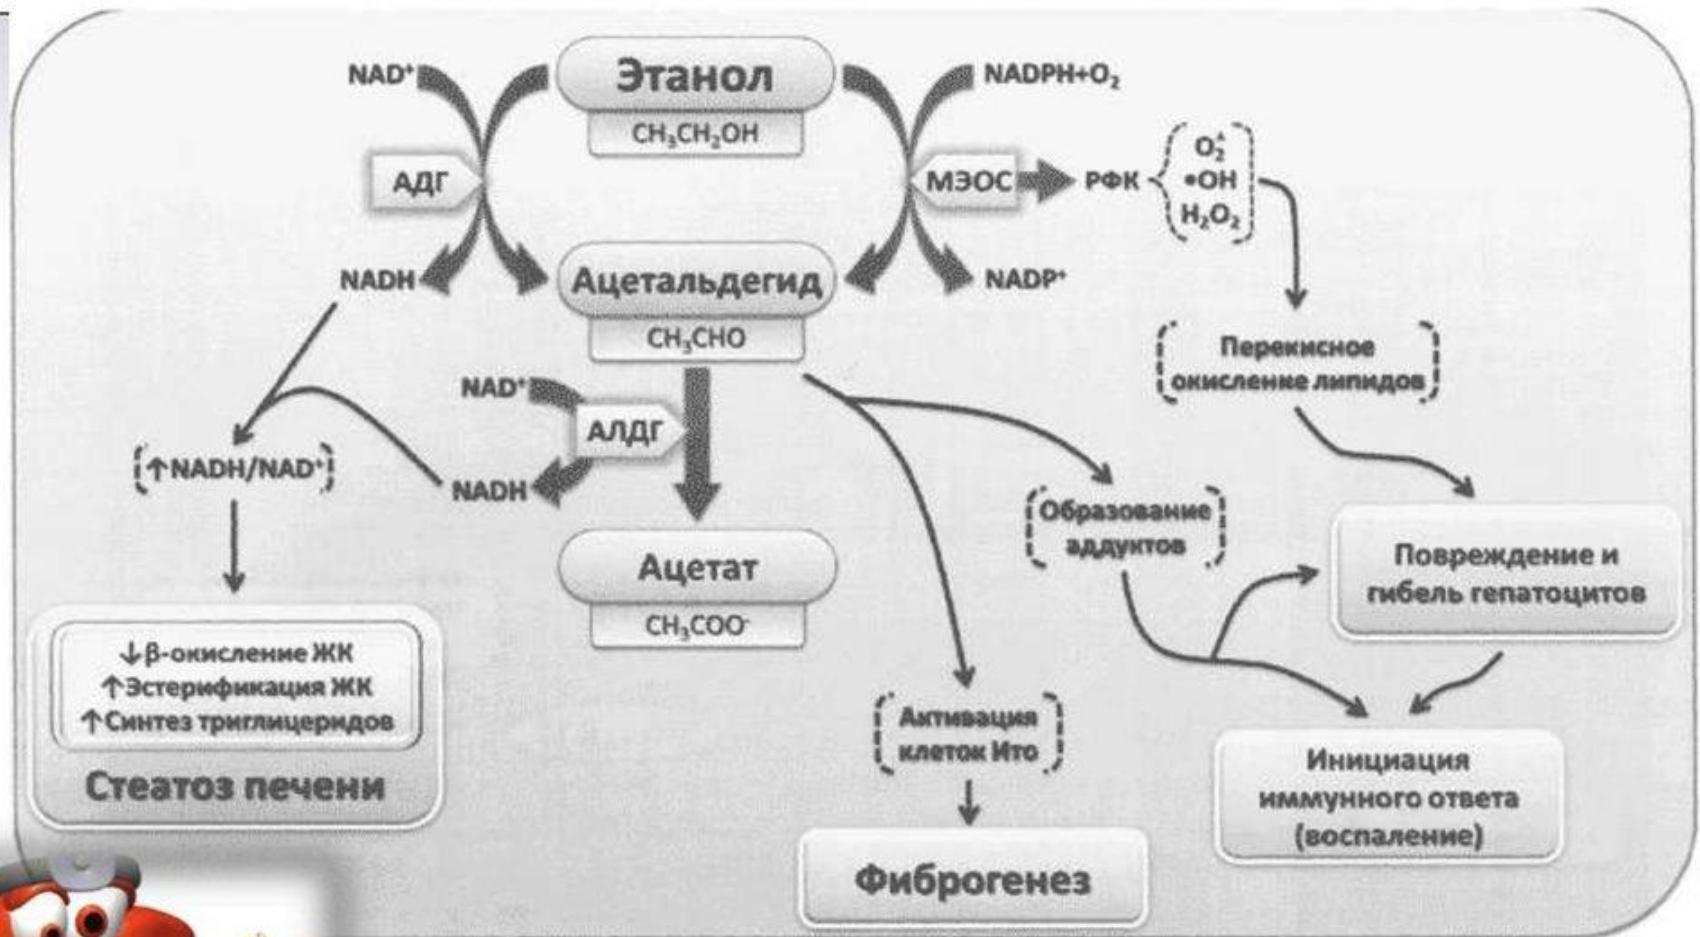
Этанол
$CH_3CH_2OH$
$NAD^+$
АДГ
NADH
$NADPH+O_2$
МЭОС
РФК
$O_2^{\cdot}$
•OH
$H_2O_2$
$NADP^+$
Ацетальдегид
$CH_3CHO$
$NAD^+$
АЛДГ
NADH
↑$NADH/NAD^+$
Ацетат
$CH_3COO^-$
Перекисное окисление липидов
Образование аддуктов
Повреждение и гибель гепатоцитов
↓β-окисление ЖК
↑Эстерификация ЖК
↑Синтез триглицеридов
Стеатоз печени
Активация клеток Ито
Фиброгенез
Инициация иммунного ответа (воспаление)